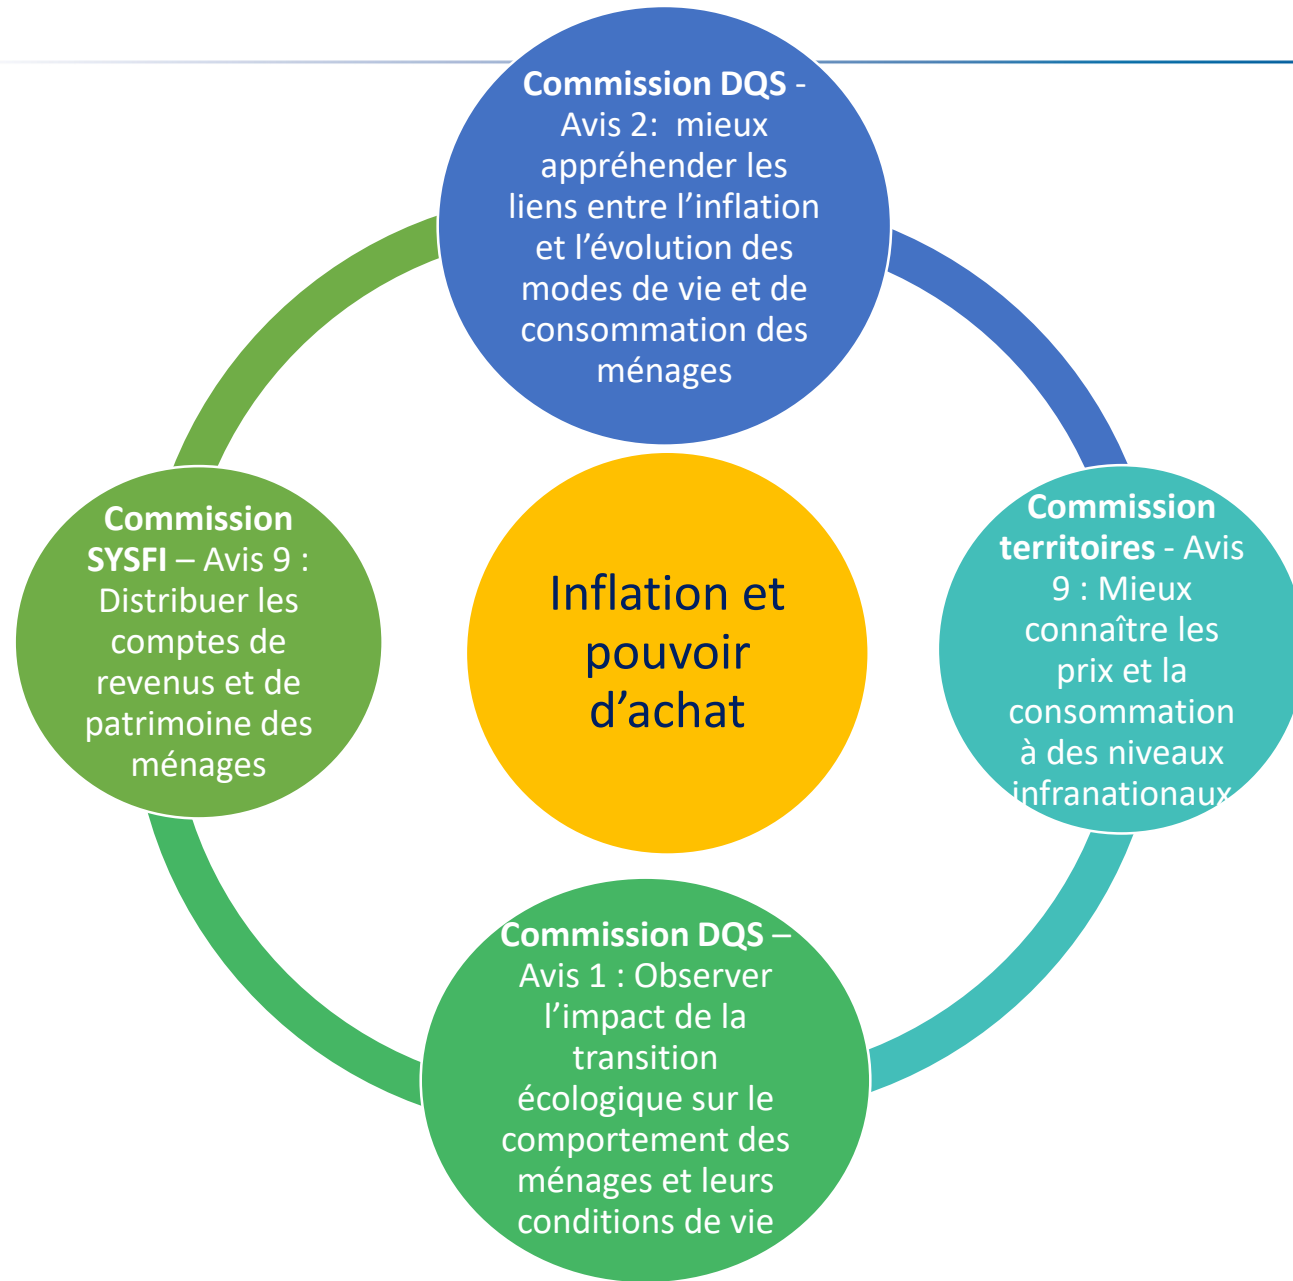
Commission DQS - Avis 2: mieux appréhender les liens entre l'inflation et l'évolution des modes de vie et de consommation des ménages

Commission SYSFI – Avis 9 : Distribuer les comptes de revenus et de patrimoine des ménages

Inflation et pouvoir d'achat

Commission territoires - Avis 9 : Mieux connaître les prix et la consommation à des niveaux infranationaux

Commission DQS – Avis 1 : Observer l'impact de la transition écologique sur le comportement des ménages et leurs conditions de vie